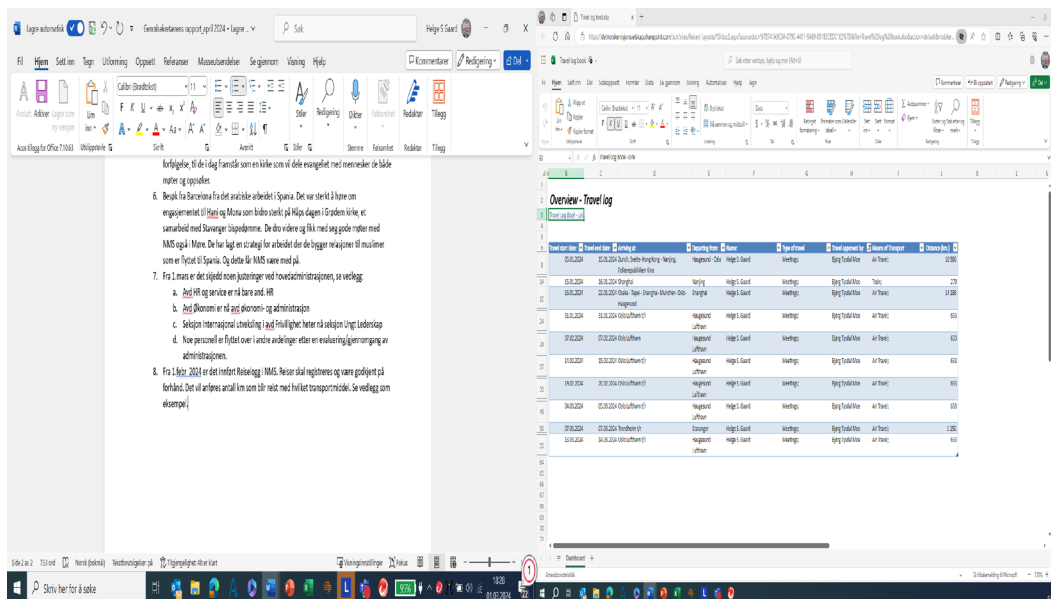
Lagre automatisk  Generalsekretærens rapport april 2024 • Lagre... Søk Helge S Gaard

Fil Hjem Sett inn Tegn Utforming Oppsett Referanser Masseutsendelser Se gjennom Visning Hjelp Kommentarer Redigering Del

Calibri (Brødtekst) 11

Stiler Redigering Dikter Redaktør Tillegg

forpliktelse, til de i dag framstår som en kirke som vil dele evangeliet med mennesker de både møter og oppsøker.

6. Besøk fra Barcelona fra det arabiske arbeidet i Spania. Det var sterkt å høre om engasjementet til Hani og Mona som bidro sterkt på Håps dagen i Grødem kirke, et samarbeid med Stavanger bispedømme. De dro videre og fikk med seg gode møter med NMS også i Møre. De har lagt en strategi for arbeidet der de bygger relasjoner til muslimer som er flyttet til Spania. Og dette får NMS være med på.

7. Fra 1.mars er det skjedd noen justeringer ved hovedadministrasjonen, se vedlegg:
a. Avd HR og service er nå bare avd. HR
b. Avd Økonomi er nå avd økonomi- og administrasjon
c. Seksjon Internasjonal utveksling i avd Frivillighet heter nå seksjon Ungt Lederskap
d. Noe personell er flyttet over i andre avdelinger etter en evaluering/gjennomgang av administrasjonen.

8. Fra 1.febr 2024 er det innført Reiselogg i NMS. Reiser skal registreres og være godkjent på forhånd. Det vil anføres antall km som blir reist med hvilket transportmiddel. Se vedlegg som eksempel.

Side 2 av 2 733 ord Norsk (bokmål) Tekstforutsigelser: på Tilgjengelighet: Alt er klart Visningsinnstillinger Fokus

Travel log book.xlsx

Overview - Travel log

Travel Log Book - List

| Travel start date | Travel end date | Arriving at | Departing from | Name | Type of travel | Travel approved by | Means of Transport | Distance (km) |
|---|---|---|---|---|---|---|---|---|
| 20.01.2024 | 22.01.2024 | Zurich - Shenzhen - Hong Kong - Nanjing, Folkeuniversitetet Kina | Haugesund - Oslo | Helge S. Gaard | Meetings | Bjørg Tjodal Moe | Air Travel | 10 986 |
| 15.01.2024 | 16.01.2024 | Shanghai | Nanjing | Helge S. Gaard | Meetings | Bjørg Tjodal Moe | Trains | 278 |
| 16.01.2024 | 21.01.2024 | Osaka - Taipei - Shanghai - München - Oslo - Haugesund | Shanghai | Helge S. Gaard | Meetings | Bjørg Tjodal Moe | Air Travel | 14 386 |
| 31.01.2024 | 31.01.2024 | Oslo lufthavn | Haugesund Lufthavn | Helge S. Gaard | Meetings | Bjørg Tjodal Moe | Air Travel | 633 |
| 07.02.2024 | 07.02.2024 | Oslo lufthavn | Haugesund Lufthavn | Helge S. Gaard | Meetings | Bjørg Tjodal Moe | Air Travel | 633 |
| 19.02.2024 | 19.02.2024 | Oslo lufthavn | Haugesund Lufthavn | Helge S. Gaard | Meetings | Bjørg Tjodal Moe | Air Travel | 633 |
| 19.02.2024 | 20.02.2024 | Oslo lufthavn | Haugesund Lufthavn | Helge S. Gaard | Meetings | Bjørg Tjodal Moe | Air Travel | 633 |
| 04.03.2024 | 02.03.2024 | Oslo lufthavn | Haugesund Lufthavn | Helge S. Gaard | Meetings | Bjørg Tjodal Moe | Air Travel | 633 |
| 07.03.2024 | 07.03.2024 | Trondheim | Stavanger | Helge S. Gaard | Meetings | Bjørg Tjodal Moe | Air Travel | 1 282 |
| 13.03.2024 | 14.03.2024 | Oslo lufthavn | Haugesund Lufthavn | Helge S. Gaard | Meetings | Bjørg Tjodal Moe | Air Travel | 633 |

Dashboard

Skriv her for å søke

13:20 01.03.2024